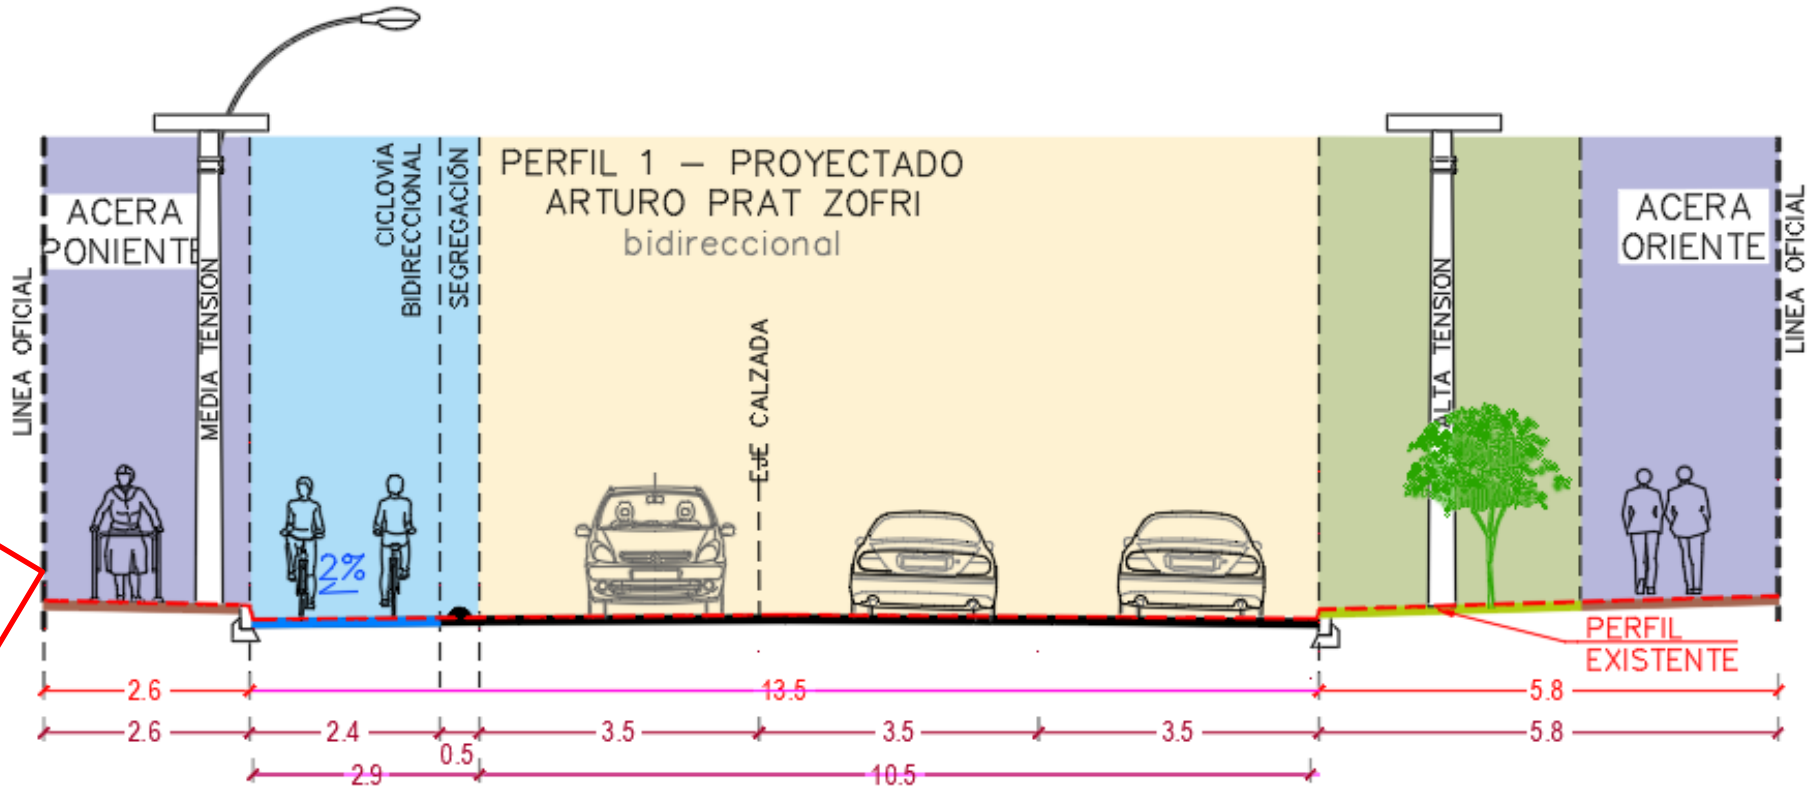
LINEA OFICIAL

ACERA PONIENTE

MEDIA TENSION

CICLOVÍA BIDIRECCIONAL

SEGREGACIÓN

PERFIL 1 – PROYECTADO
ARTURO PRAT ZOFRI
bidireccional

EJE CALZADA

2%

ALTA TENSION

ACERA ORIENTE

LINEA OFICIAL

PERFIL EXISTENTE

2.6
13.5
5.8

2.6
2.4
3.5
3.5
3.5
5.8

0.5

2.9
10.5